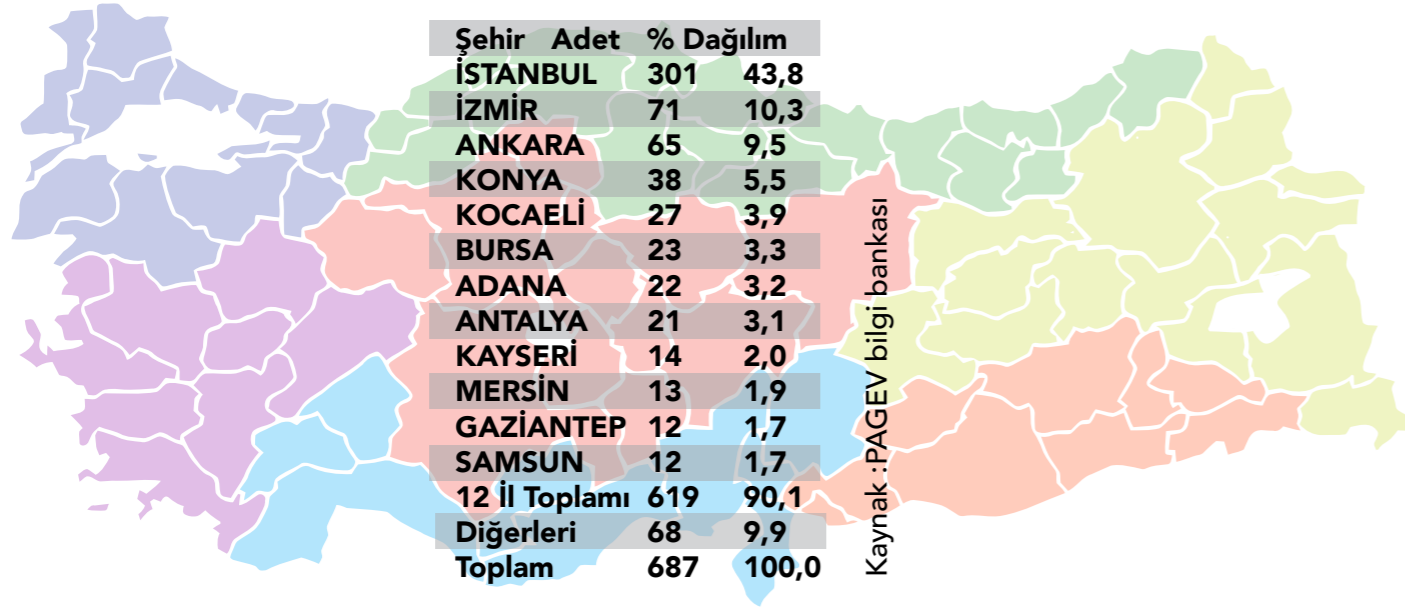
| Şehir | Adet | % Dağılım |
|---|---|---|
| İSTANBUL | 301 | 43,8 |
| İZMİR | 71 | 10,3 |
| ANKARA | 65 | 9,5 |
| KONYA | 38 | 5,5 |
| KOCAELİ | 27 | 3,9 |
| BURSA | 23 | 3,3 |
| ADANA | 22 | 3,2 |
| ANTALYA | 21 | 3,1 |
| KAYSERİ | 14 | 2,0 |
| MERSİN | 13 | 1,9 |
| GAZİANTEP | 12 | 1,7 |
| SAMSUN | 12 | 1,7 |
| 12 İl Toplamı | 619 | 90,1 |
| Diğerleri | 68 | 9,9 |
| Toplam | 687 | 100,0 |

Kaynak :PAGEV bilgi bankası